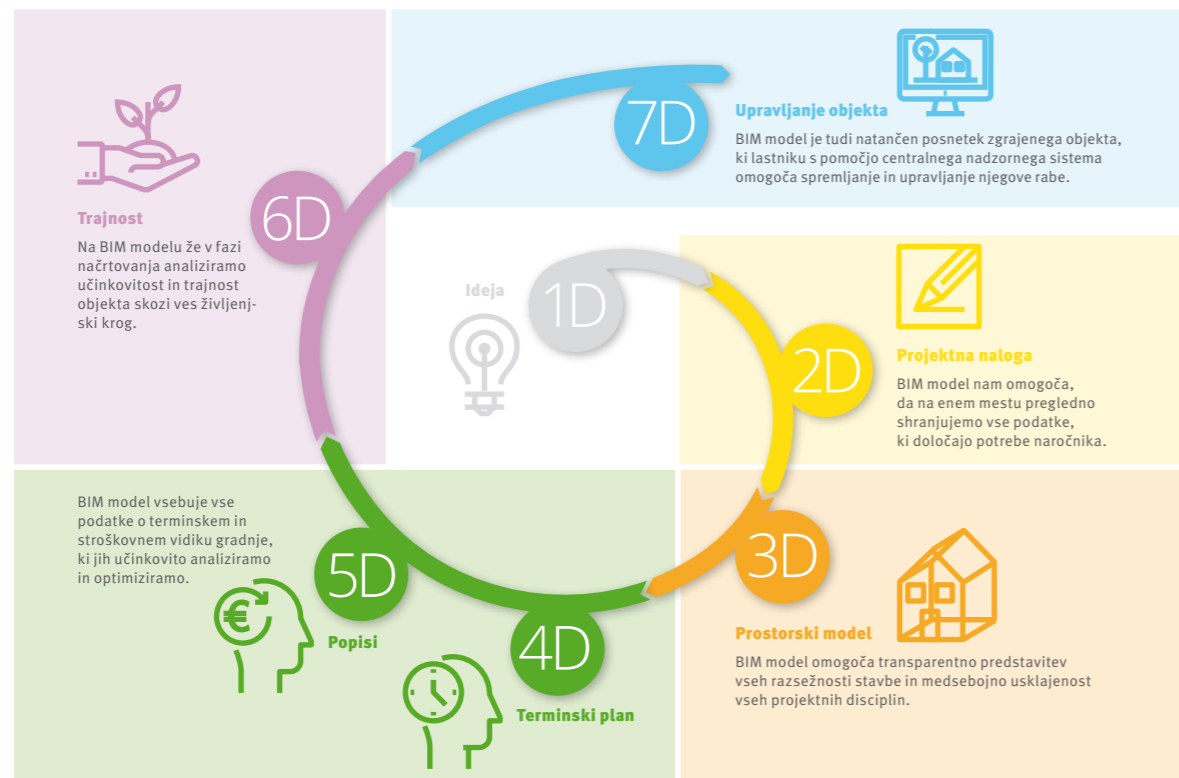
7D

Upravljanje objekta

BIM model je tudi natančen posnetek zgrajenega objekta, ki lastniku s pomočjo centralnega nadzornega sistema omogoča spremljanje in upravljanje njegove rabe.

6D

Trajnost

Na BIM modelu že v fazi načrtovanja analiziramo učinkovitost in trajnost objekta skozi ves življenjski krog.

Ideja

1D

2D

Projektna naloga

BIM model nam omogoča, da na enem mestu pregledno shranjujemo vse podatke, ki določajo potrebe naročnika.

BIM model vsebuje vse podatke o terminskem in stroškovnem vidiku gradnje, ki jih učinkovito analiziramo in optimiziramo.

5D

Popisi

4D

Terminski plan

3D

Prostorski model

BIM model omogoča transparentno predstavitev vseh razsežnosti stavbe in medsebojno usklajenost vseh projektnih disciplin.